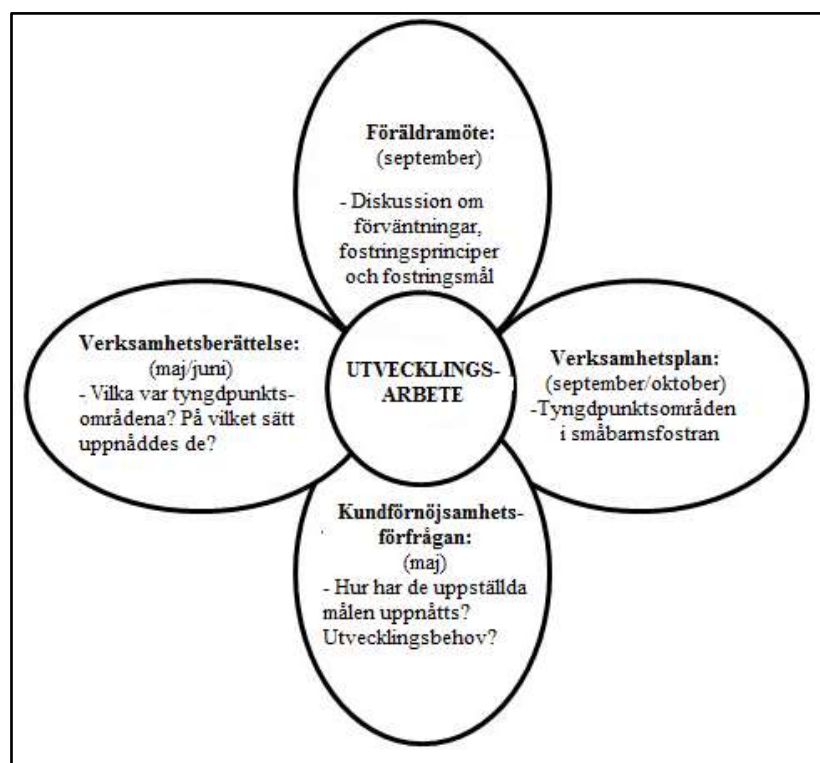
Föräldramöte:
(september)

- Diskussion om förväntningar, fostringsprinciper och fostringsmål

Verksamhetsberättelse:
(maj/juni)
- Vilka var tyngdpunktsområdena? På vilket sätt uppnåddes de?

UTVECKLINGSARBETE

Verksamhetsplan:
(september/oktober)
-Tyngdpunktsområden i småbarnsfostran

Kundförnöjsamhetsförfrågan:
(maj)
- Hur har de uppställda målen uppnåtts? Utvecklingsbehov?